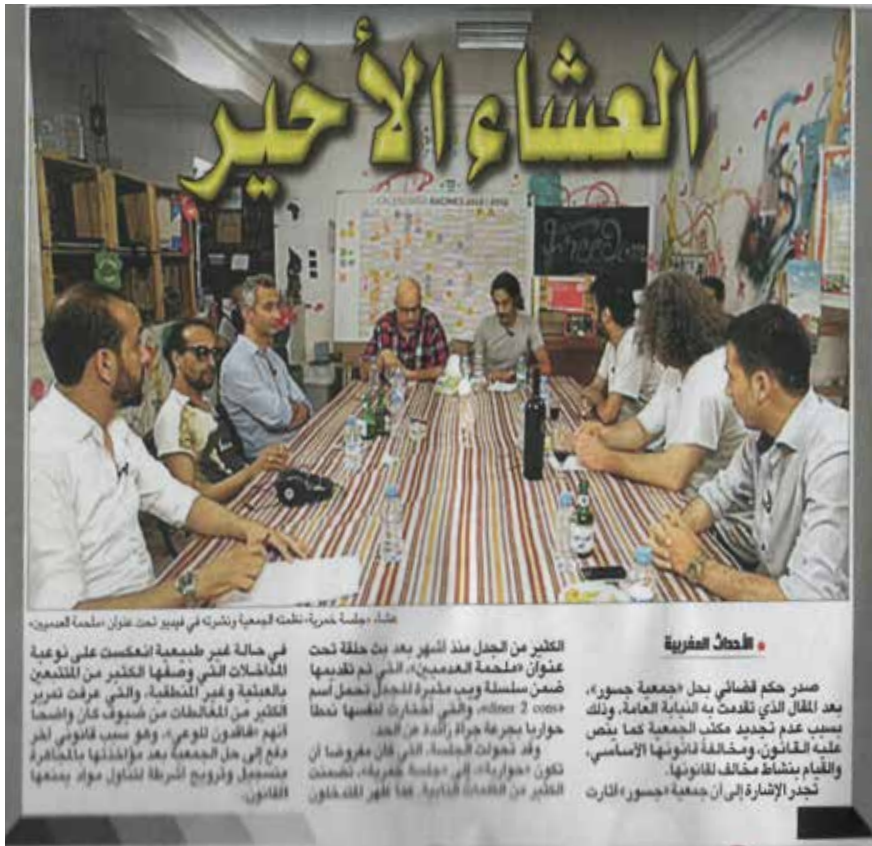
العشاء الأخير

freedom

عشاء «جلسة خمرية» نظمته الجمعية ونشرته في فيديو تحت عنوان «ملحمة العدميين»

الأحداث المغربية

صدر حكم قضائي بحل «جمعية جسور»، بعد المقال الذي تقدمت به النيابة العامة، وذلك بسبب عدم تجديد مكتب الجمعية كما ينص عليه القانون، ومخالفة قانونها الأساسي، والقيام بنشاط مخالف للقانون.

تجدر الإشارة إلى أن جمعية «جسور» أثارت

الكثير من الجدل منذ أشهر بعد بث حلقة تحت عنوان «ملحمة العدميين»، التي تم تقديمها ضمن سلسلة ويب مثيرة للجدل تحمل اسم «dinner 2 cons»، والتي اختارت لنفسها نمطا حواريا بجرعة جرأة زائدة عن الحد.

وقد تحولت الجلسة، التي كان مفروضا أن تكون «حوارية» إلى «جلسة خمرية»، تضمنت الكثير من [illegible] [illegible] أظهر المتدخلون

في حالة غير طبيعية انعكست على نوعية المداخلات التي وصفها الكثير من المتتبعين بالعبثية وغير المنطقية، والتي عرفت تمرير الكثير من المغالطات من ضيوف كان واضحا أنهم «فاقدون للوعي»، وهو سبب قانوني آخر دفع إلى حل الجمعية بعد مؤاخذتها بالمجاهرة بتسجيل وترويج أشرطة تتناول مواد يمنعها القانون.